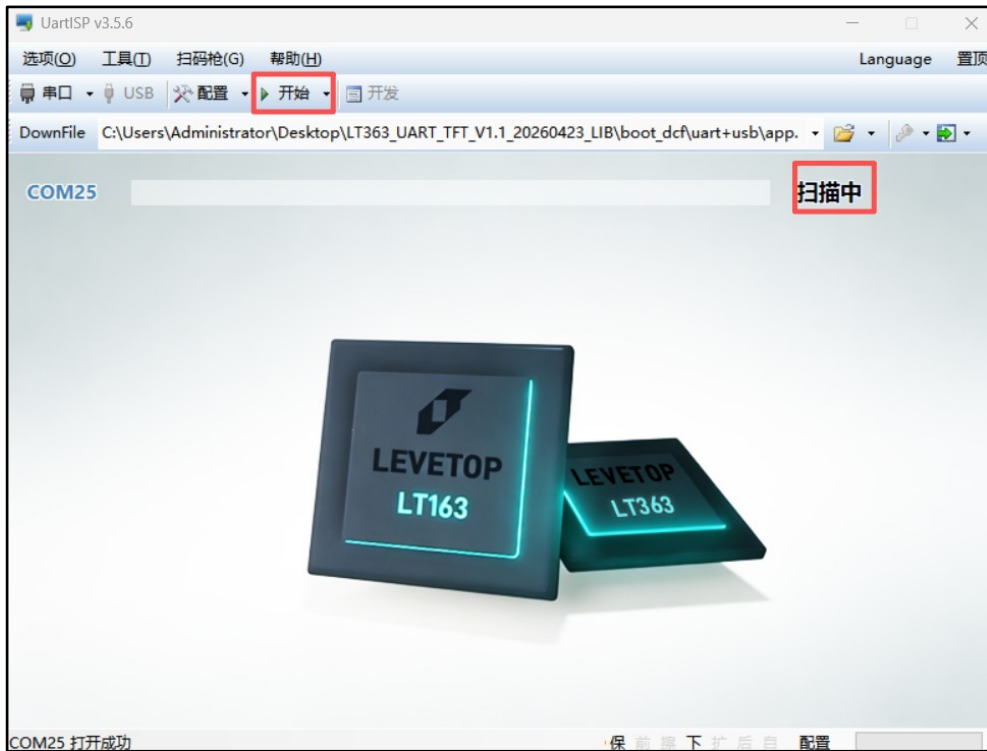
UartISP v3.5.6

选项(O) 工具(T) 扫码枪(G) 帮助(H) Language 置顶

串口 USB 配置 开始 开发

DownFile C:\Users\Administrator\Desktop\LT363_UART_TFT_V1.1_20260423_LIB\boot_dcf\uart+usb\app.

COM25 扫描中

LEVETOP
LT163

LEVETOP
LT363

COM25 打开成功 保 前 擦 下 扩 后 自 配置